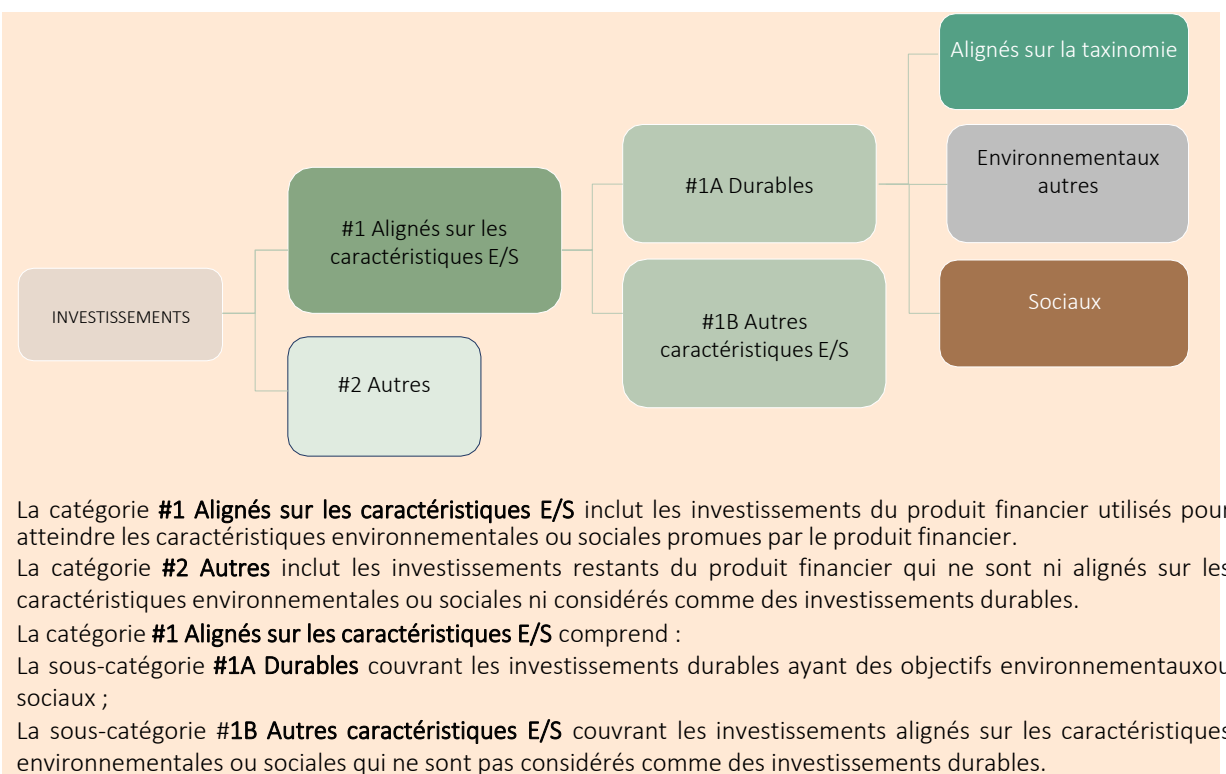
INVESTISSEMENTS

#1 Alignés sur les caractéristiques E/S

#2 Autres

#1A Durables

#1B Autres caractéristiques E/S

Alignés sur la taxinomie

Environnementaux autres

Sociaux

La catégorie **#1 Alignés sur les caractéristiques E/S** inclut les investissements du produit financier utilisés pour atteindre les caractéristiques environnementales ou sociales promues par le produit financier.

La catégorie **#2 Autres** inclut les investissements restants du produit financier qui ne sont ni alignés sur les caractéristiques environnementales ou sociales ni considérés comme des investissements durables.

La catégorie **#1 Alignés sur les caractéristiques E/S** comprend :

La sous-catégorie **#1A Durables** couvrant les investissements durables ayant des objectifs environnementauxou sociaux ;

La sous-catégorie #**1B Autres caractéristiques E/S** couvrant les investissements alignés sur les caractéristiques environnementales ou sociales qui ne sont pas considérés comme des investissements durables.